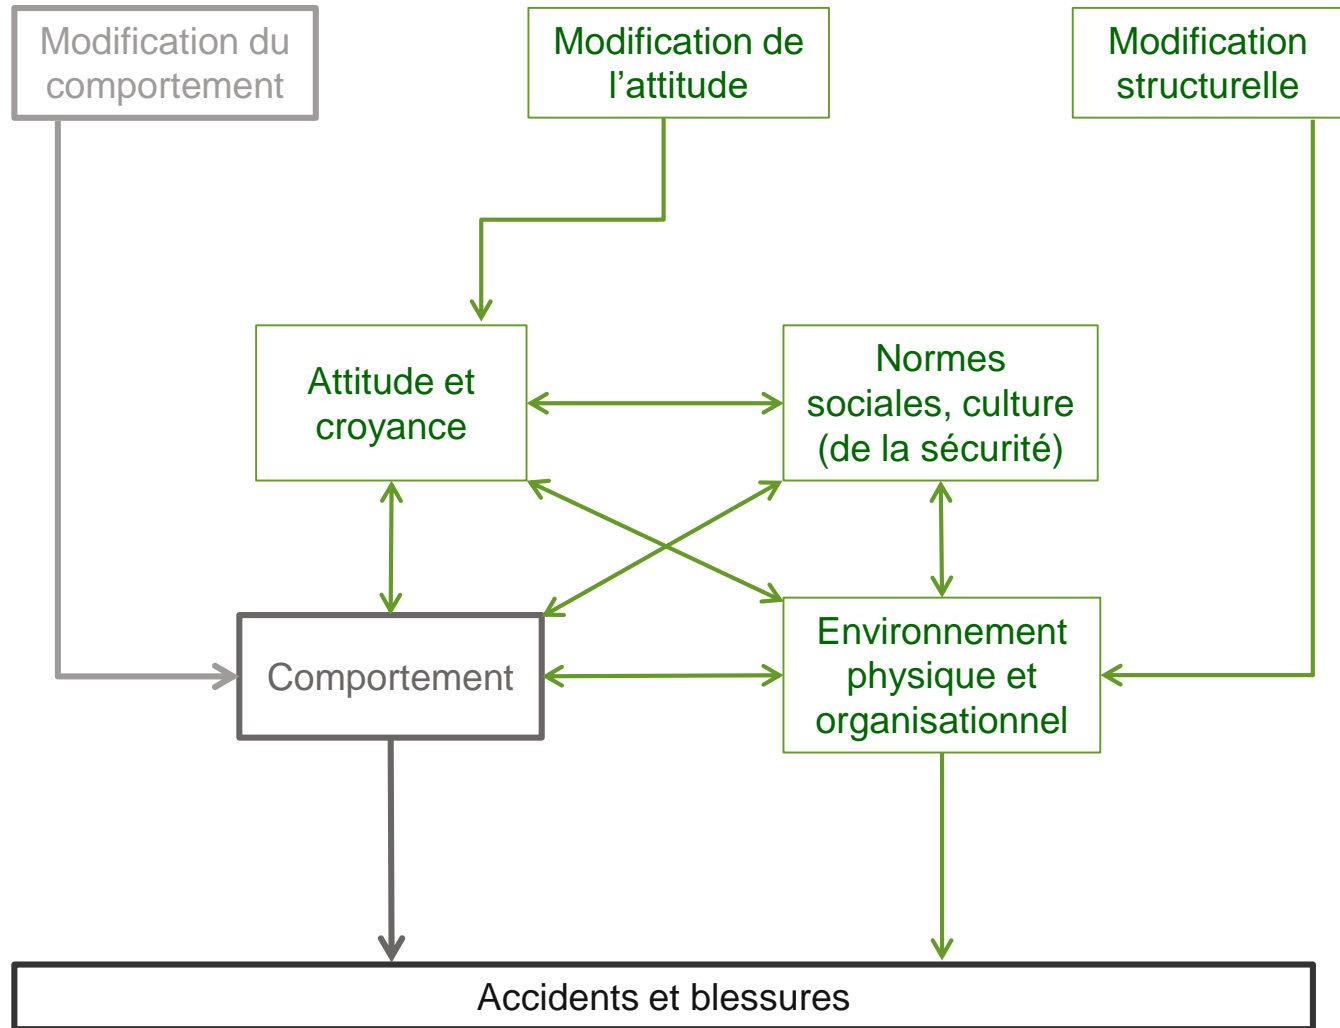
Modification du comportement

Modification de l’attitude

Modification structurelle

Attitude et croyance

Normes sociales, culture (de la sécurité)

Comportement

Environnement physique et organisationnel

Accidents et blessures